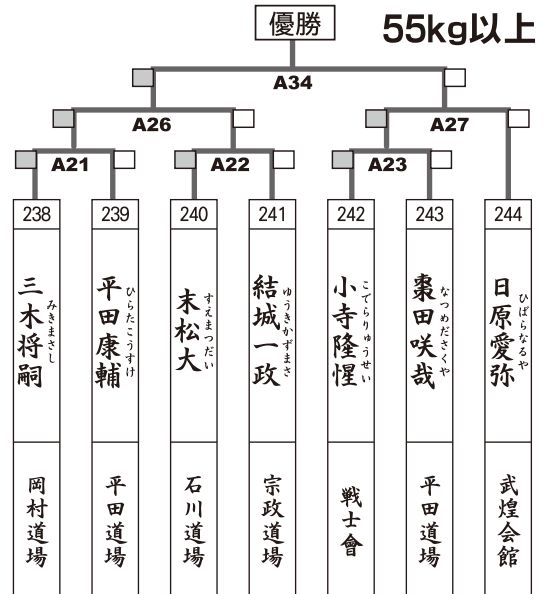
優勝

55kg以上

A34

A26

A27

A21

A22

A23

238
三木将嗣
みきまさし
岡村道場

239
平田康輔
ひらたこうすけ
平田道場

240
末松大
すえまつだい
石川道場

241
結城一政
ゆうきかずまさ
宗政道場

242
小寺隆惺
こでらりゅうせい
戦士會

243
棗田咲哉
なつめださくや
平田道場

244
日原愛弥
ひばらなるや
武煌会館